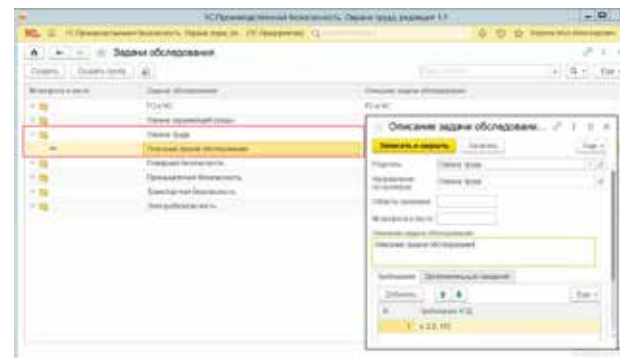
1С:Производственная безопасность. Охрана труда, редакция 1.1

Задачи обследования

Создать | Создать группу

| Вопросов в листе | Задача обследования | Описание задачи обследования |
|---|---|---|
| | ГО и ЧС | ГО и ЧС |
| | Охрана окружающей среды | |
| | Охрана труда | |
| | Описание задачи обследования | |
| | Пожарная безопасность | |
| | Промышленная безопасность | |
| | Транспортная безопасность | |
| | Электробезопасность | |

Описание задачи обследовани...

Записать и закрыть | Записать | Еще

Родитель: Охрана труда

Направление проверки: Охрана труда

Область проверки:

Вопросов в листе:

Описание задачи обследования:

Описание задачи обследования

Требования | Дополнительные сведения

Добавить | Еще

| N | Требование НТД |
|---|---|
| 1 | п.2.3, НС |